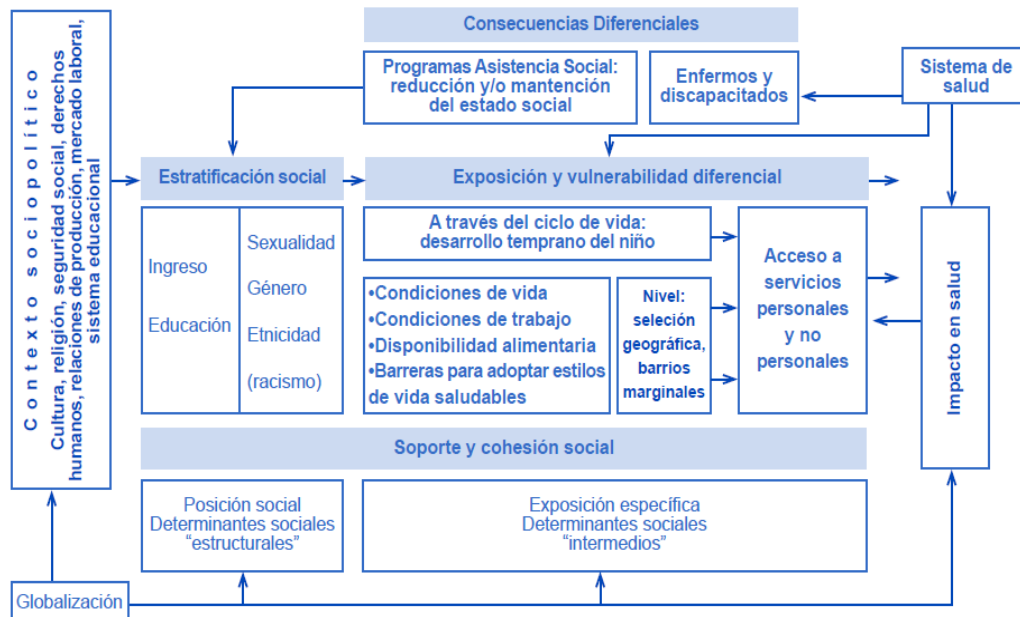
Contexto sociopolítico
Cultura, religión, seguridad social, derechos humanos, relaciones de producción, mercado laboral, sistema educacional

Consecuencias Diferenciales

Programas Asistencia Social: reducción y/o mantención del estado social

Enfermos y discapacitados

Sistema de salud

Estratificación social

Exposición y vulnerabilidad diferencial

Ingreso

Educación

Sexualidad

Género

Etnicidad

(racismo)

A través del ciclo de vida: desarrollo temprano del niño

•Condiciones de vida
•Condiciones de trabajo
•Disponibilidad alimentaria
•Barreras para adoptar estilos de vida saludables

Nivel: seleción geográfica, barrios marginales

Acceso a servicios personales y no personales

Impacto en salud

Soporte y cohesión social

Posición social
Determinantes sociales "estructurales"

Exposición específica
Determinantes sociales "intermedios"

Globalización